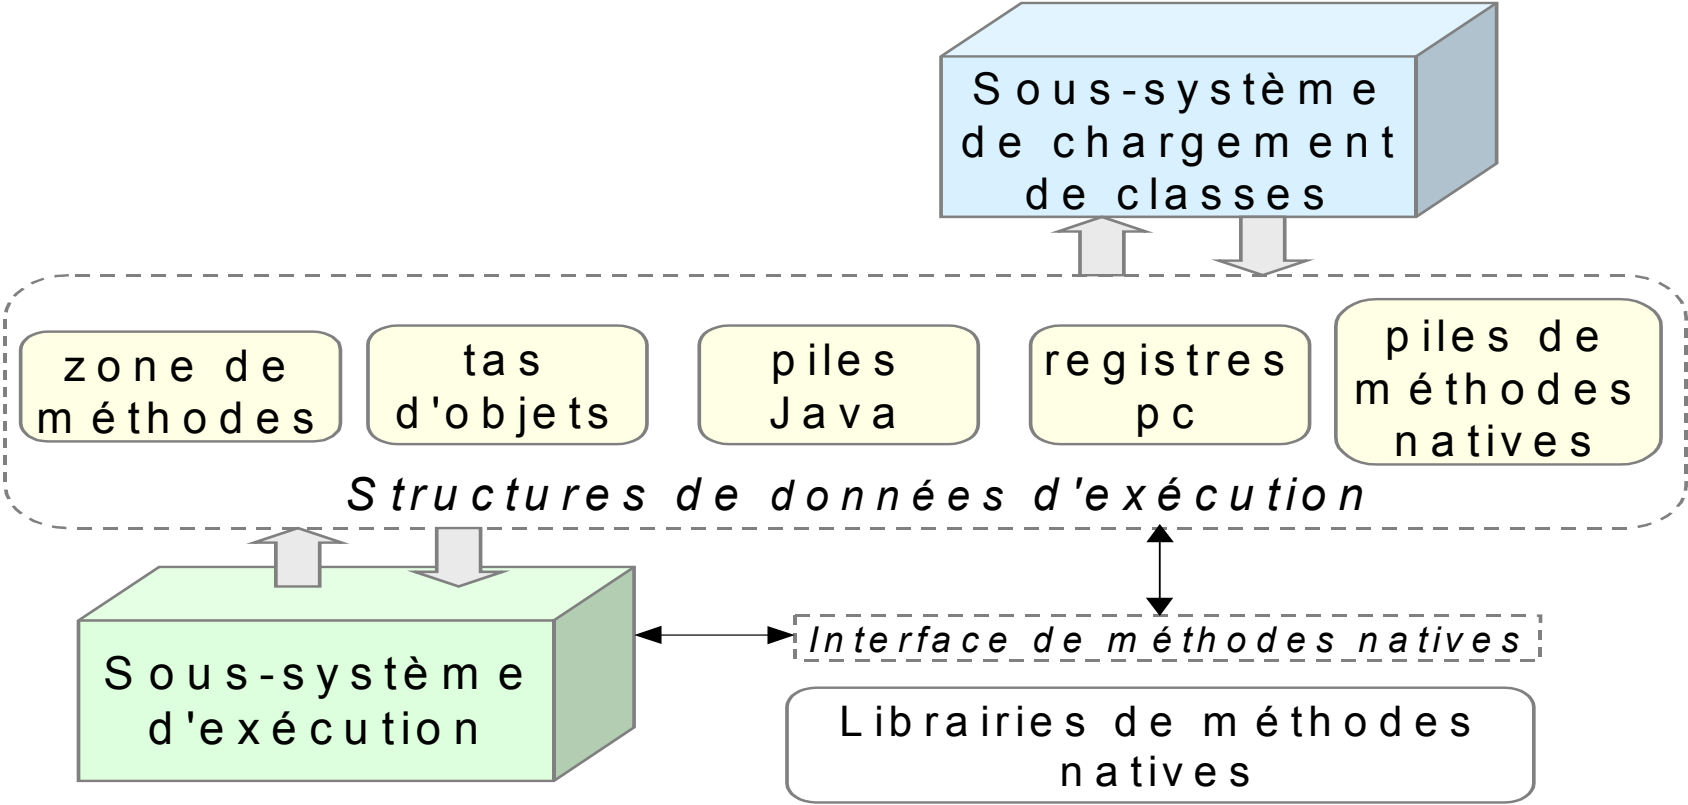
Sous-système de chargement de classes

zone de méthodes

tas d'objets

piles Java

registres pc

piles de méthodes natives

Structures de données d'exécution

Sous-système d'exécution

Interface de méthodes natives

Librairies de méthodes natives